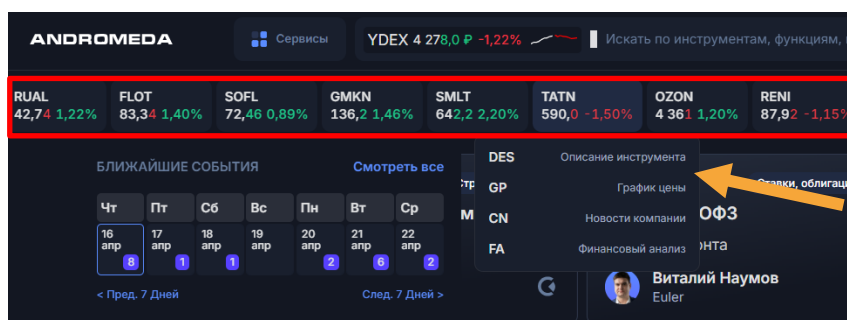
ANDROMEDA

Сервисы

YDEX 4 278,0 ₽ -1,22%

Искать по инструментам, функциям,

RUAL 42,74 1,22%
FLOT 83,34 1,40%
SOFL 72,46 0,89%
GMKN 136,2 1,46%
SMLT 642,2 2,20%
TATN 590,0 -1,50%
OZON 4 361 1,20%
RENI 87,92 -1,15%

БЛИЖАЙШИЕ СОБЫТИЯ

Смотреть все

| Чт | Пт | Сб | Вс | Пн | Вт | Ср |
|---|---|---|---|---|---|---|
| 16 апр 8 | 17 апр 1 | 18 апр 1 | 19 апр | 20 апр 2 | 21 апр 6 | 22 апр 2 |

< Пред. 7 Дней

След. 7 Дней >

DES Описание инструмента
GP График цены
CN Новости компании
FA Финансовый анализ

Стр

М

тавки, облигац

ОФЗ

онта

Виталий Наумов
Euler